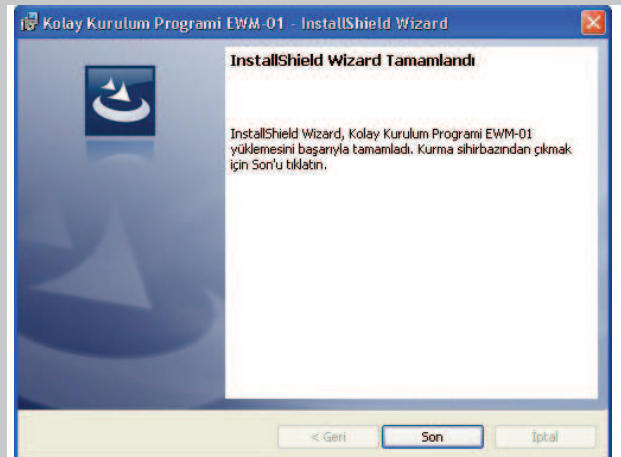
Kolay Kurulum Programi EWM-01 - InstallShield Wizard

InstallShield Wizard Tamamlandı

InstallShield Wizard, Kolay Kurulum Programi EWM-01 yüklemesini başarıyla tamamladı. Kurma sihirbazından çıkmak için Son'u tıklatın.

< Geri
Son
İptal